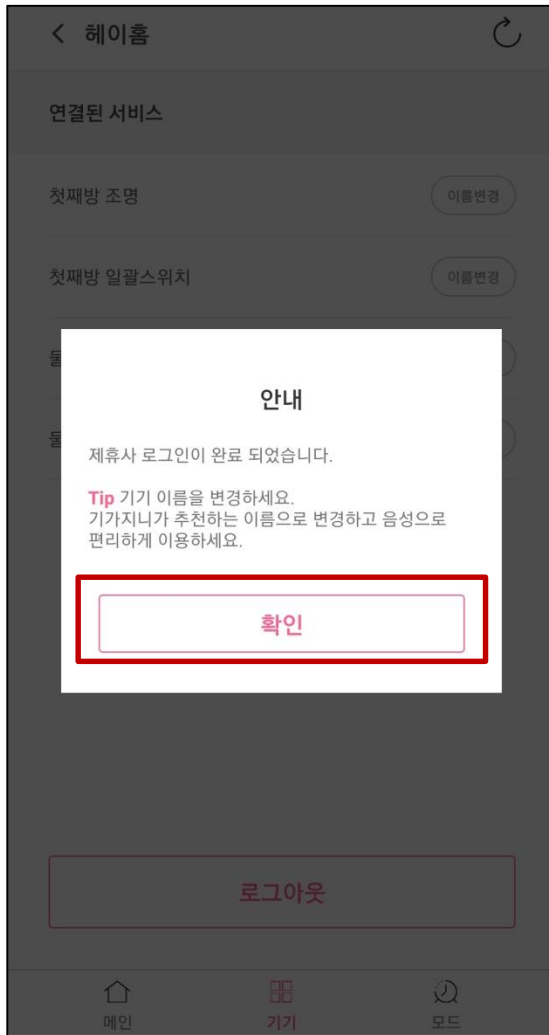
< 헤이홈

연결된 서비스

첫째방 조명 이름변경

첫째방 일괄스위치 이름변경

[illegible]

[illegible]

안내

제휴사 로그인이 완료 되었습니다.

Tip 기기 이름을 변경하세요.
기가지니가 추천하는 이름으로 변경하고 음성으로 편리하게 이용하세요.

확인

로그아웃

메인 기기 모드